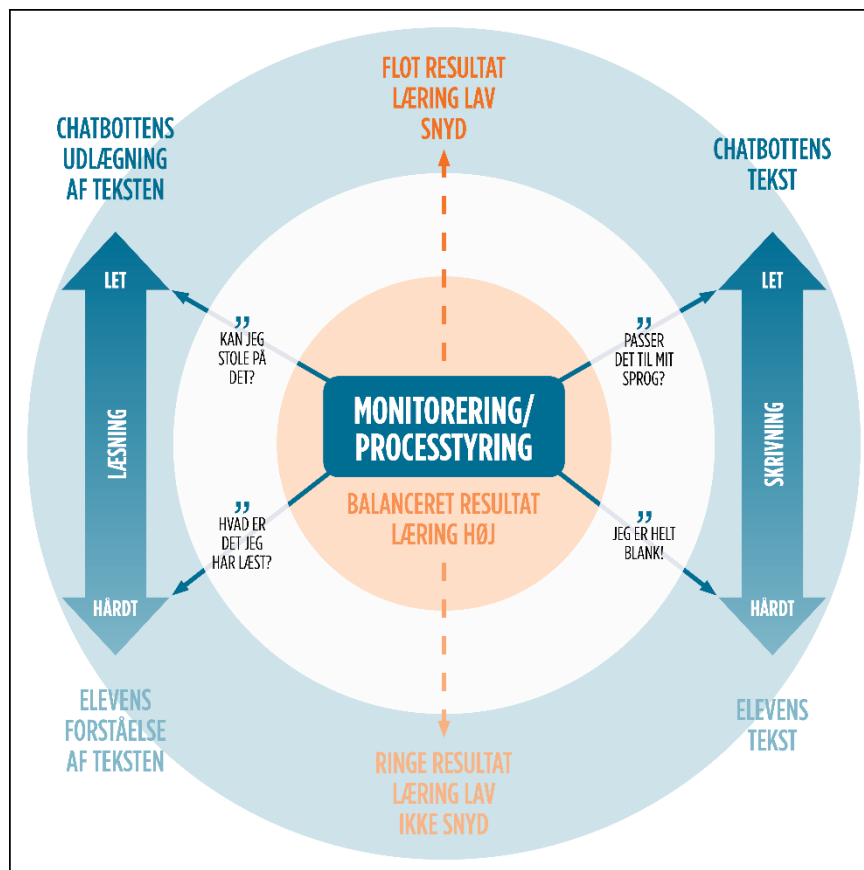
FLOT RESULTAT
LÆRING LAV
SNYD

CHATBOTTENS
UDLÆGNING
AF TEKSTEN

CHATBOTTENS
TEKST

LET

LÆSNING

HÅRDT

" KAN JEG STOLE PÅ DET?

" HVAD ER DET JEG HAR LÆST?

MONITORERING/
PROCESSTYRING

BALANCERET RESULTAT
LÆRING HØJ

" PASSER DET TIL MIT SPROG?

" JEG ER HELT BLANK!

LET

SKRIVNING

HÅRDT

ELEVENS
FORSTÅELSE
AF TEKSTEN

ELEVENS
TEKST

RINGE RESULTAT
LÆRING LAV
IKKE SNYD